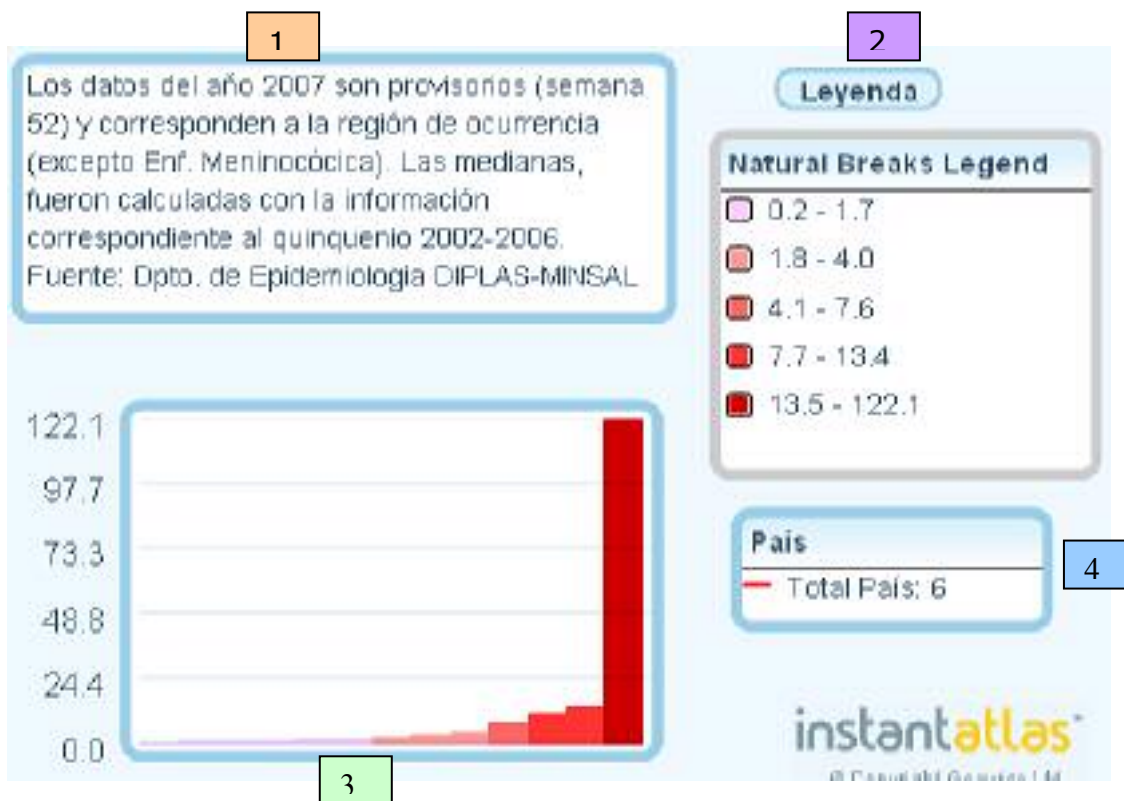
1

2

Los datos del año 2007 son provisorios (semana 52) y corresponden a la región de ocurrencia (excepto Enf. Meninocócica). Las medianas, fueron calculadas con la información correspondiente al quinquenio 2002-2006. Fuente: Dpto. de Epidemiologia DIPLAS-MINSAL

Leyenda

Natural Breaks Legend

0.2 - 1.7

1.8 - 4.0

4.1 - 7.6

7.7 - 13.4

13.5 - 122.1

122.1
97.7
73.3
48.8
24.4
0.0

País

Total País: 6

4

instantatlas

© Copyright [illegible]

3